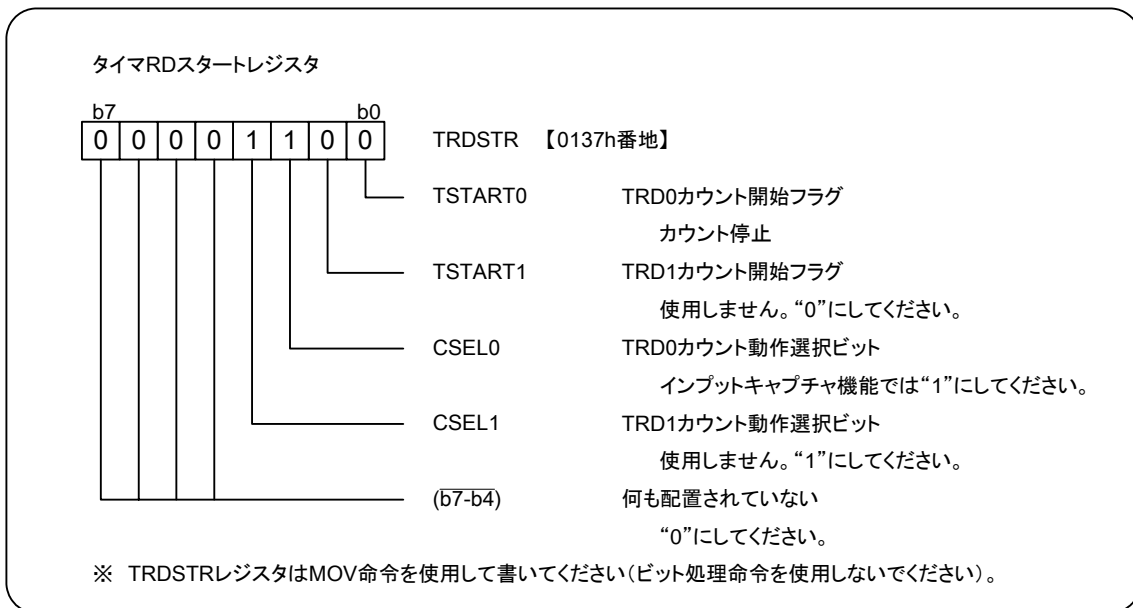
タイマRDスタートレジスタ

b7 b0

| 0 | 0 | 0 | 0 | 1 | 1 | 0 | 0 |
|---|---|---|---|---|---|---|---|

TRDSTR 【0137h番地】

TSTART0 TRD0カウント開始フラグ
カウント停止

TSTART1 TRD1カウント開始フラグ
使用しません。"0"にしてください。

CSEL0 TRD0カウント動作選択ビット
インプットキャプチャ機能では"1"にしてください。

CSEL1 TRD1カウント動作選択ビット
使用しません。"1"にしてください。

($\overline{b7-b4}$) 何も配置されていない
"0"にしてください。

※ TRDSTRレジスタはMOV命令を使用して書いてください(ビット処理命令を使用しないでください)。